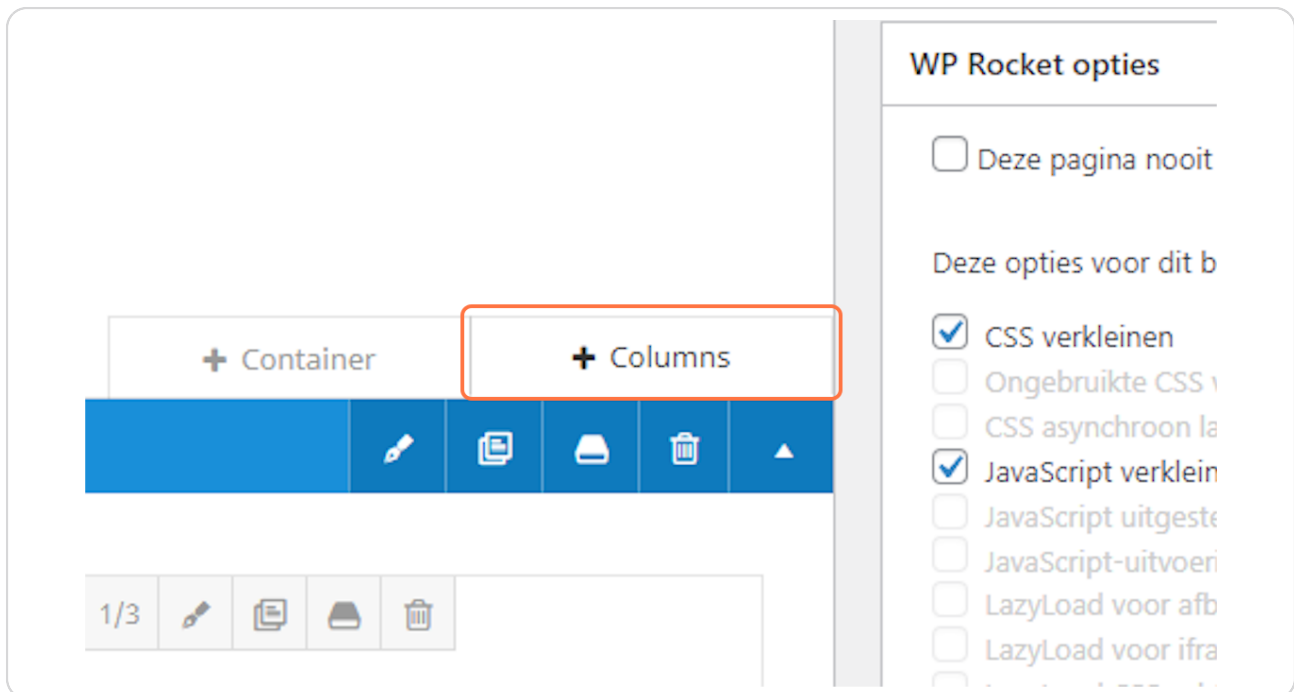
+ Container

+ Columns

1/3

WP Rocket opties

Deze pagina nooit

Deze opties voor dit b

CSS verkleinen

Ongebruikte CSS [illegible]

CSS asynchroon la

JavaScript verklein

JavaScript uitgeste

JavaScript-uitvoeri

LazyLoad voor afb

LazyLoad voor ifra

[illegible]